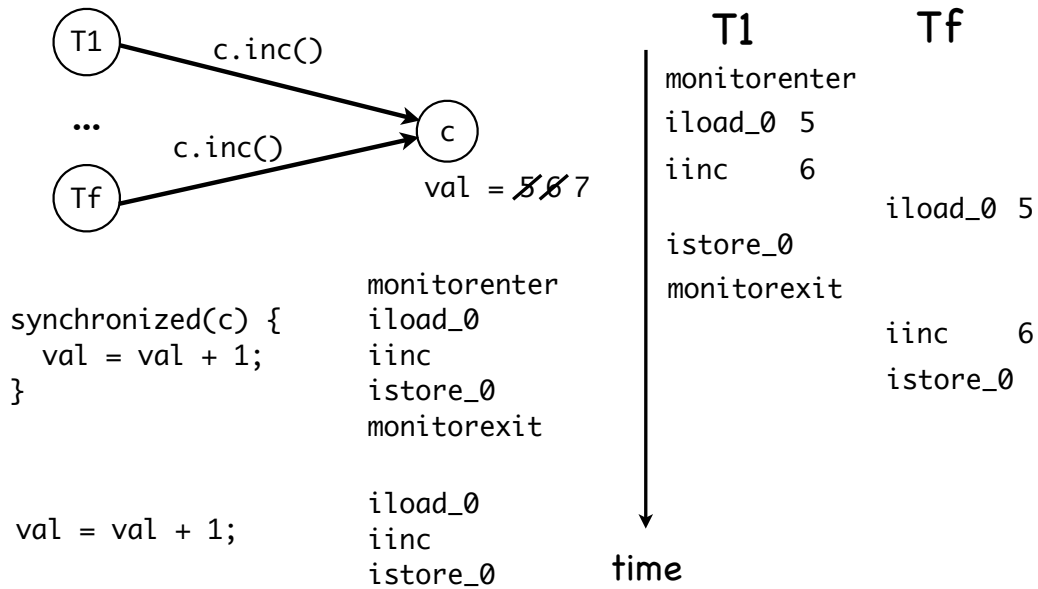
T1

c.inc()

…

c.inc()

c

Tf

val = ~~5~~ ~~6~~ 7

synchronized(c) {
  val = val + 1;
}

monitorenter
iload_0
iinc
istore_0
monitorexit

val = val + 1;

iload_0
iinc
istore_0

T1 Tf

monitorenter
iload_0 5
iinc 6
iload_0 5
istore_0
monitorexit
iinc 6
istore_0

time